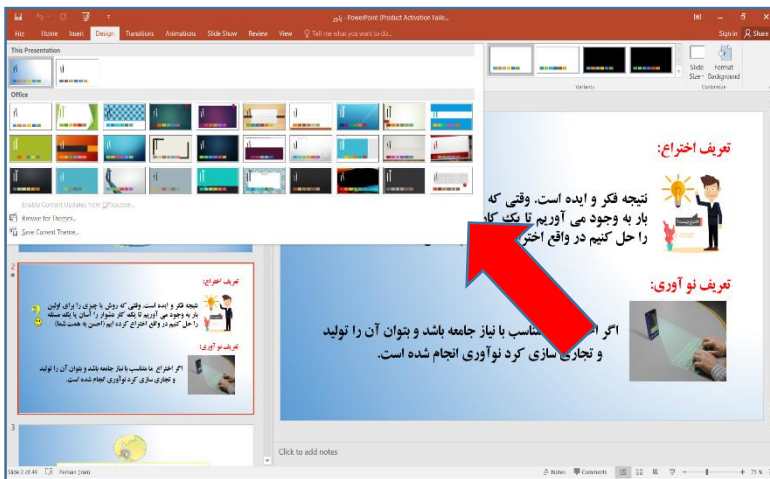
بازار - PowerPoint (Product Activation Faile...

File Home Insert Design Transitions Animations Slide Show Review View Tell me what you want to do...

Sign in Share

This Presentation

Office

Enable Content Updates from Office.com...
Browse for Themes...
Save Current Theme...

Variants

Slide Size Format Background

Customize

تعریف اختراع:

نتیجه فکر و ایده است. وقتی که بار به وجود می آوریم تا یک کار را حل کنیم در واقع اختر

تعریف نو آوری:

اگر اخ مناسب با نیاز جامعه باشد و بتوان آن را تولید و تجاری سازی کرد نوآوری انجام شده است.

2

تعریف اختراع:

نتیجه فکر و ایده است. وقتی که روش یا چیزی را برای اولین بار به وجود می آوریم تا یک کار دشوار را آسان یا یک مسئله را حل کنیم در واقع اختراع کرده ایم (احسن به همت شما)

تعریف نو آوری:

اگر اختراع ما متناسب با نیاز جامعه باشد و بتوان آن را تولید و تجاری سازی کرد نوآوری انجام شده است.

3

Click to add notes

Slide 2 of 49 Persian (Iran) Notes Comments 71 %